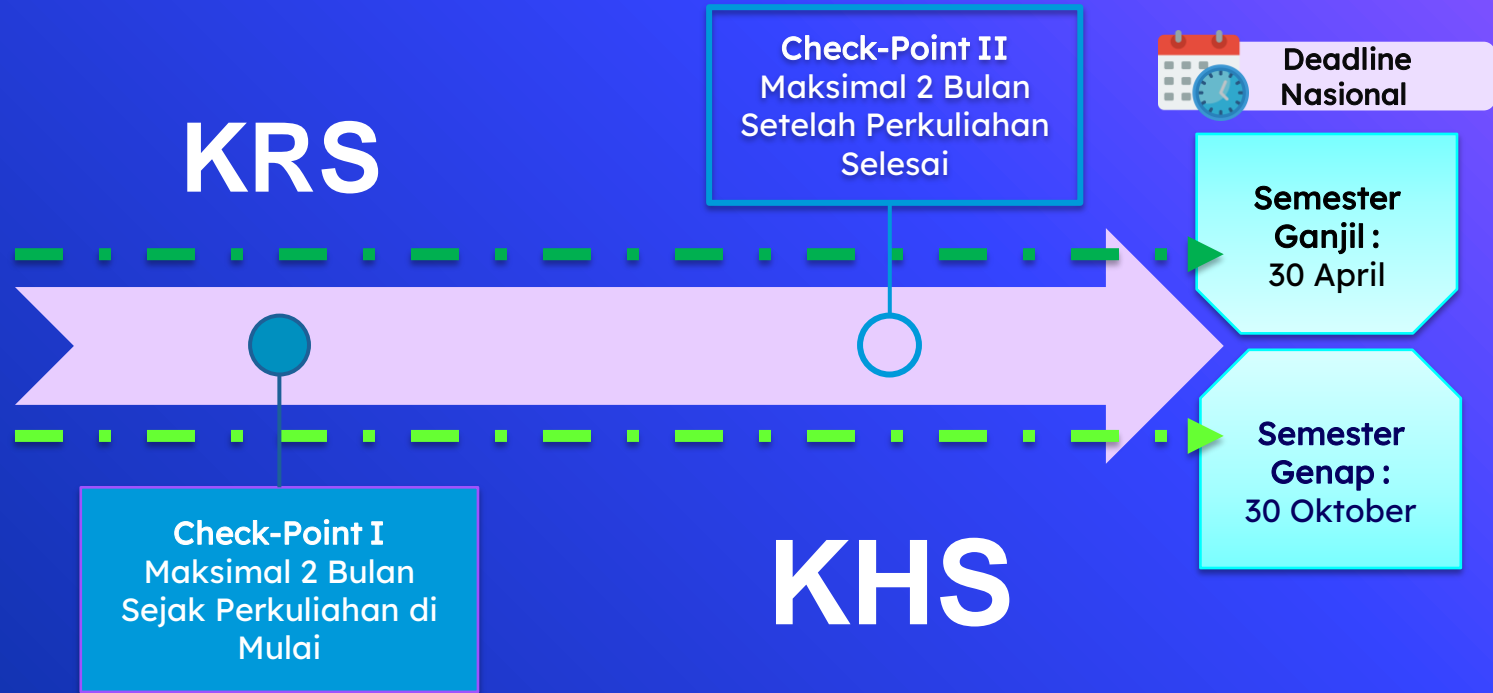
Check-Point II
Maksimal 2 Bulan Setelah Perkuliahan Selesai

Deadline Nasional

KRS

Semester Ganjil :
30 April

Semester Genap :
30 Oktober

Check-Point I
Maksimal 2 Bulan Sejak Perkuliahan di Mulai

KHS